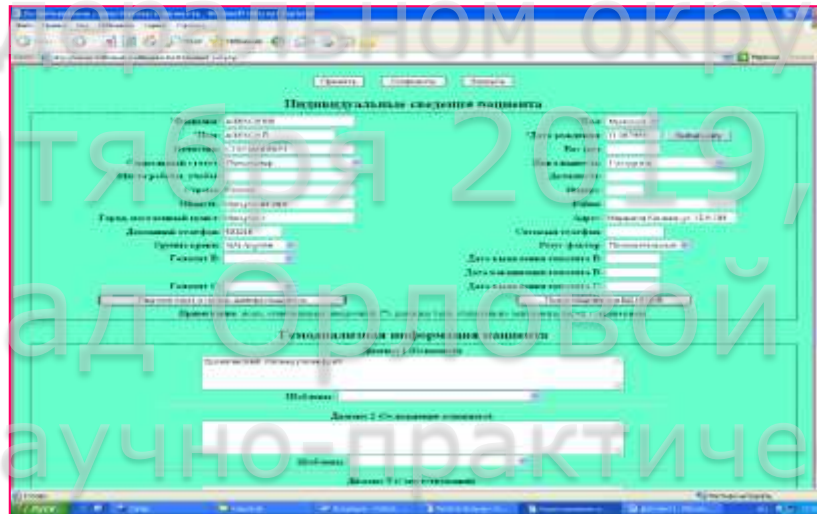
ном окру
тября 2019,
ад Орловой
аучно-практиче

Принять Сохранить Закрыть

Индивидуальные сведения пациента

Фамилия
Имя
Отчество
Социальный статус
Место работы, учебы
Страна
Область
Город, постоянный пункт
Домашний телефон
Группа крови
Гепатит В

Пол
Дата рождения
Вес (кг)
Инвалидность
Должность
Индекс
Район
Адрес
Сотовый телефон
Резус фактор
Дата вакцинации гепатита В
Дата вакцинации гепатита В
Дата вакцинации гепатита С

Гепатит С

Гемодиализная информация пациента

Диагноз 1 (Основной)

Шаблоны

Диагноз 2 (Осложнения основного)

Шаблоны

Диагноз 3 (Сопутствующий)